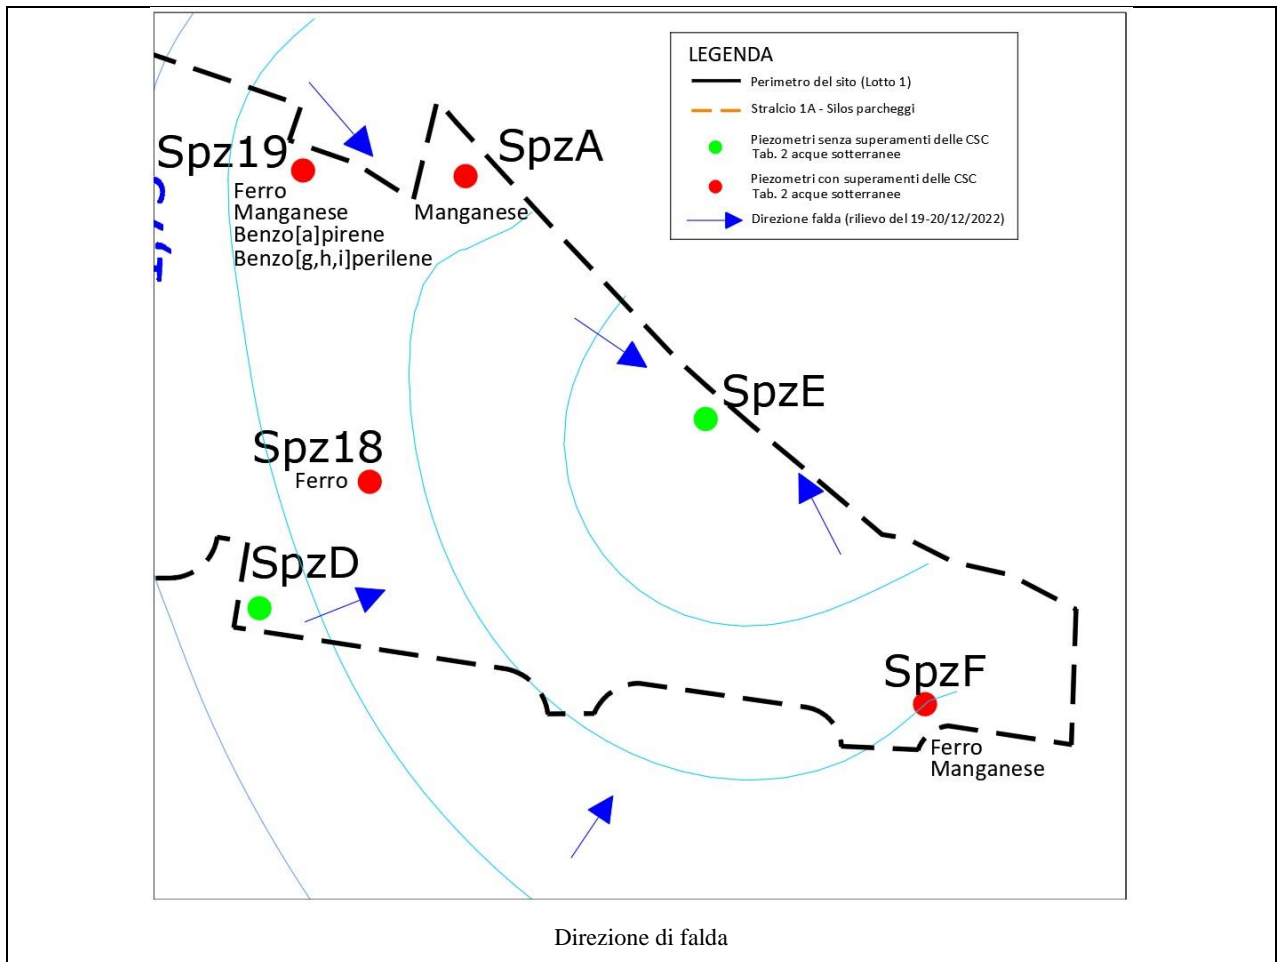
LEGENDA
Perimetro del sito (Lotto 1)
Stralcio 1A - Silos parcheggi
Piezometri senza superamenti delle CSC Tab. 2 acque sotterranee
Piezometri con superamenti delle CSC Tab. 2 acque sotterranee
Direzione falda (rilievo del 19-20/12/2022)

Spz19
Ferro
Manganese
Benzo[a]pirene
Benzo[g,h,i]perilene

SpzA
Manganese

SpzE

Spz18
Ferro

SpzD

SpzF
Ferro
Manganese

Direzione di falda